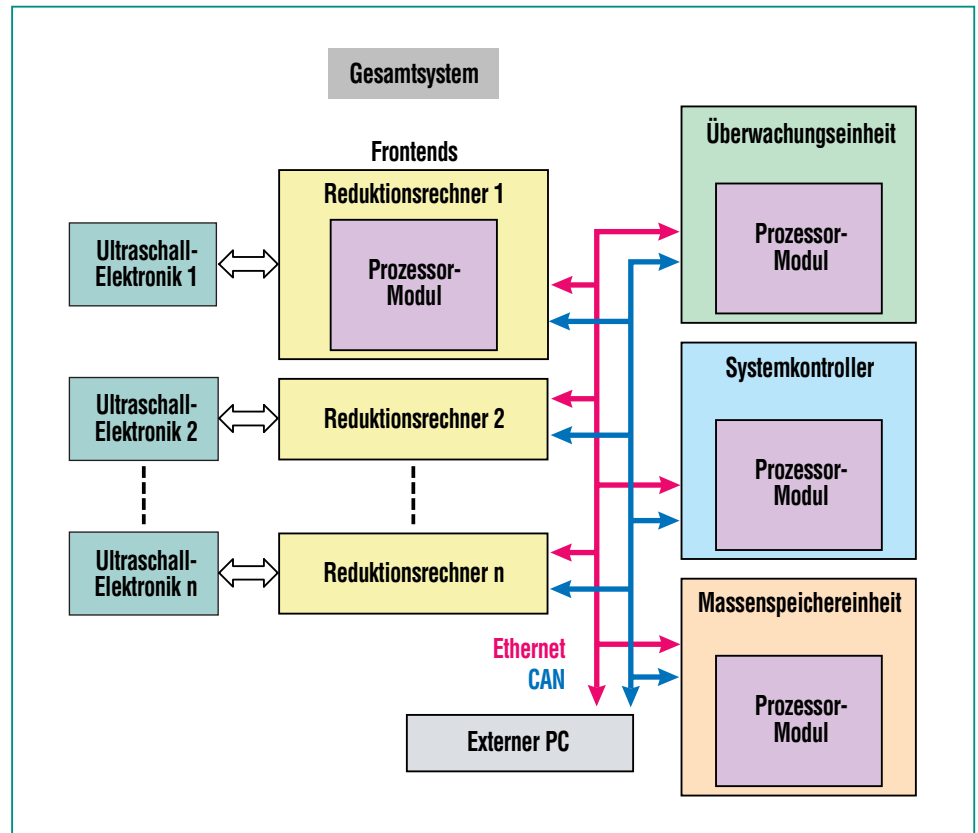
Gesamtsystem

Frontends

Reduktionsrechner 1

Prozessor-Modul

Ultraschall-Elektronik 1

Ultraschall-Elektronik 2

Reduktionsrechner 2

Ultraschall-Elektronik n

Reduktionsrechner n

Überwachungseinheit

Prozessor-Modul

Systemkontroller

Prozessor-Modul

Massenspeichereinheit

Prozessor-Modul

Ethernet

CAN

Externer PC